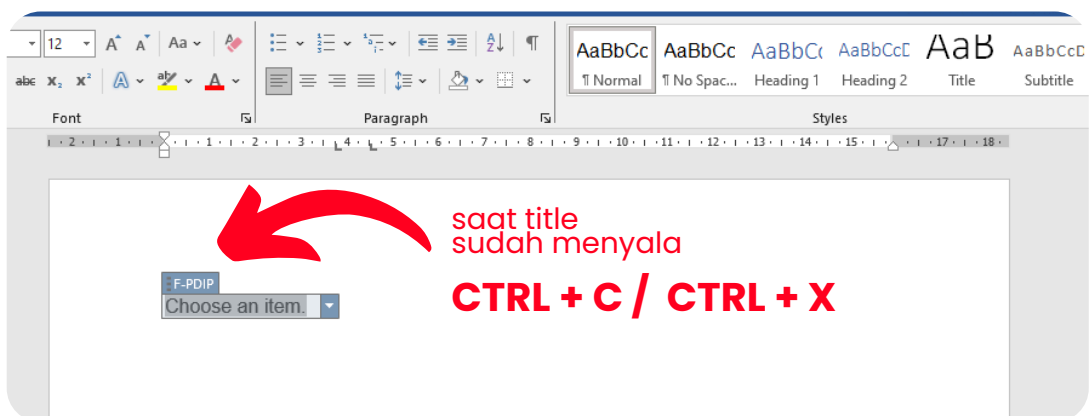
12

abc $x_2$ $x^2$

Font

Paragraph

AaBbCc
¶ Normal

AaBbCc
¶ No Spac...

AaBbCc
Heading 1

AaBbCcD
Heading 2

AaB
Title

AaBbCcD
Subtitle

Styles

· 2 · 1 · 1 · 1 · 2 · 3 · 4 · 5 · 6 · 7 · 8 · 9 · 10 · 11 · 12 · 13 · 14 · 15 · 17 · 18 ·

saat title
sudah menyala

F-PDIP
Choose an item.

CTRL + C / CTRL + X